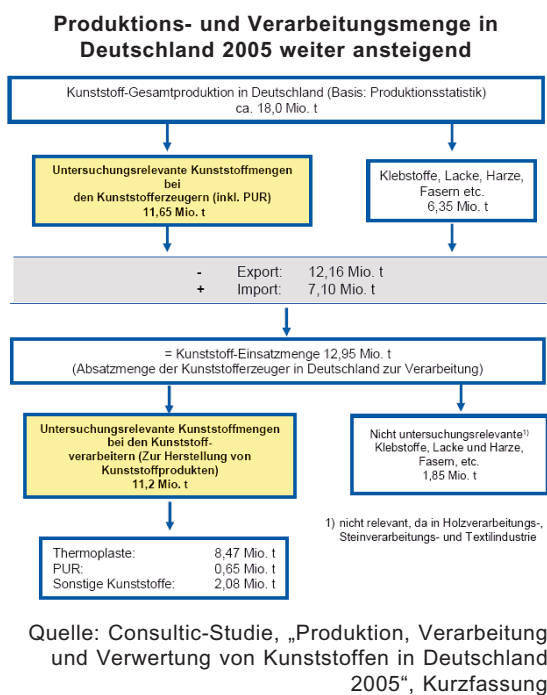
Produktions- und Verarbeitungsmenge in Deutschland 2005 weiter ansteigend

Kunststoff-Gesamtproduktion in Deutschland (Basis: Produktionsstatistik) ca. 18,0 Mio. t

Untersuchungsrelevante Kunststoffmengen bei den Kunststofferzeugern (inkl. PUR) 11,65 Mio. t

Klebstoffe, Lacke, Harze, Fasern etc. 6,35 Mio. t

- Export: 12,16 Mio. t
+ Import: 7,10 Mio. t

= Kunststoff-Einsatzmenge 12,95 Mio. t
(Absatzmenge der Kunststofferzeuger in Deutschland zur Verarbeitung)

Untersuchungsrelevante Kunststoffmengen bei den Kunststoffverarbeitern (Zur Herstellung von Kunststoffprodukten) 11,2 Mio. t

Nicht untersuchungsrelevante$^{1)}$ Klebstoffe, Lacke und Harze, Fasern, etc. 1,85 Mio. t

1) nicht relevant, da in Holzverarbeitungs-, Steinverarbeitungs- und Textilindustrie

| | |
|---|---|
| Thermoplaste: | 8,47 Mio. t |
| PUR: | 0,65 Mio. t |
| Sonstige Kunststoffe: | 2,08 Mio. t |

Quelle: Consultic-Studie, „Produktion, Verarbeitung und Verwertung von Kunststoffen in Deutschland 2005“, Kurzfassung